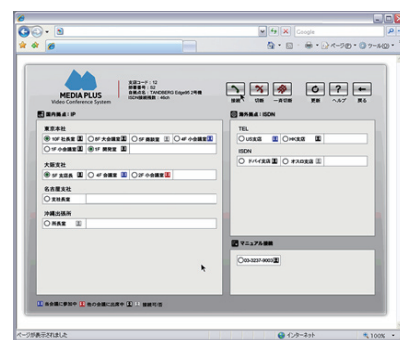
Google

ページ(P) ツール(O)

MEDIA PLUS
Video Conference System

支店コード：12
部屋番号：02
会議名：TANDBERG Edge95 2号機
ISDN接続回線：4B2h

接続 切断 一斉切断 更新 ヘルプ 戻る

国内拠点：IP

東京本社
10F 社長室
8F 大会議室
5F 開発室
4F 小会議室
1F 会議室
1F 開発室

大阪支社
5F 支店長
4F 会議室
2F 小会議室

名古屋支社
支店長室

沖縄出張所
所長室

海外拠点：ISDN

TEL
US支店
HK支店

ISDN
ドバイ支店
オスロ支店

マニュアル接続
03-3237-9003

各会議に参加中 他の会議に出席中 接続可/否

ページが表示されました

インターネット

100%